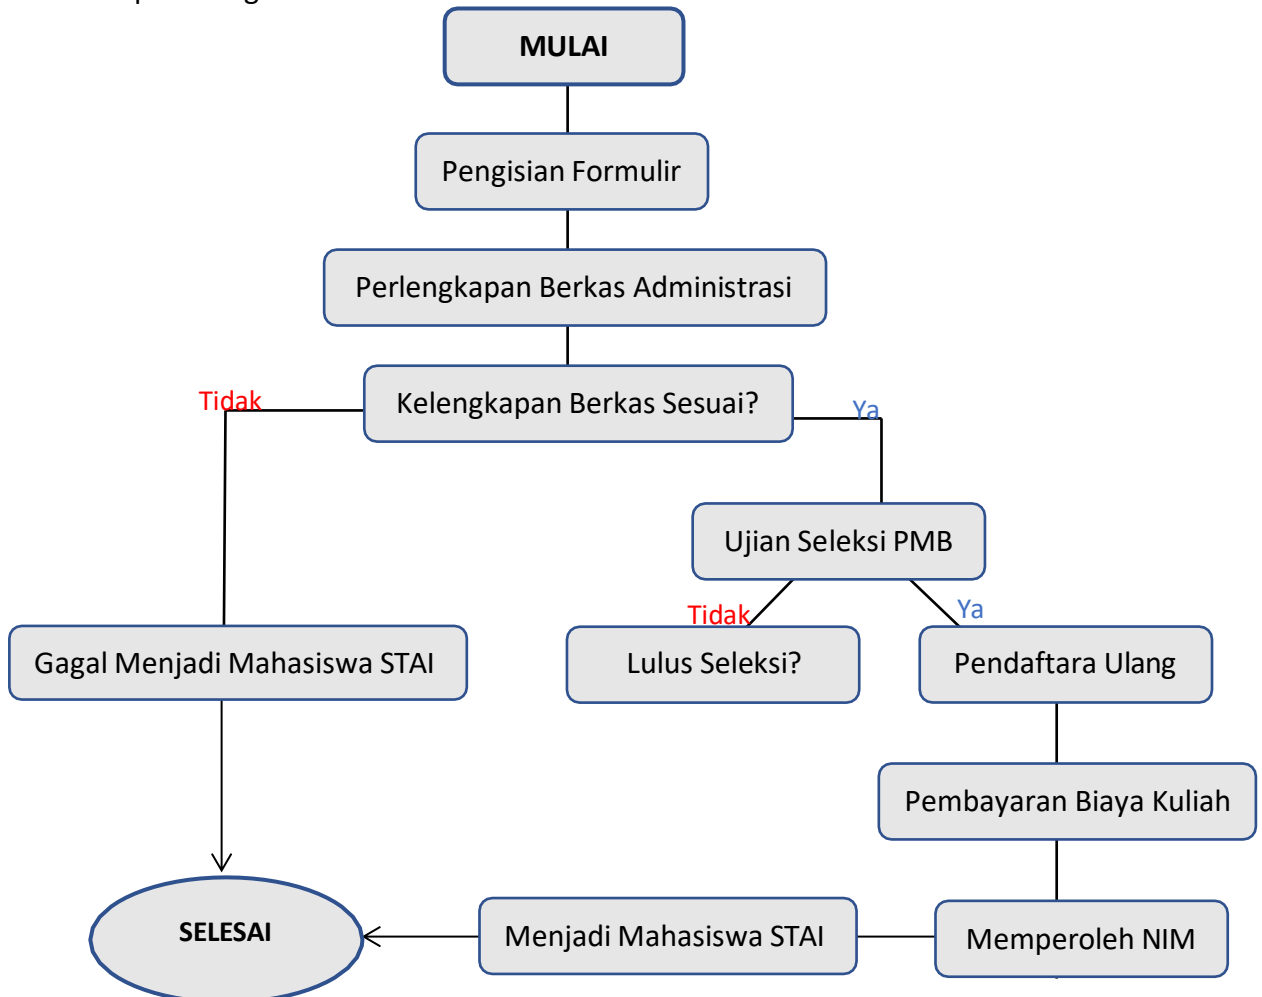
MULAI

Pengisian Formulir

Perlengkapan Berkas Administrasi

Tidak

Kelengkapan Berkas Sesuai?

Ya

Ujian Seleksi PMB

Tidak

Ya

Gagal Menjadi Mahasiswa STAI

Lulus Seleksi?

Pendaftara Ulang

Pembayaran Biaya Kuliah

SELESAI

Menjadi Mahasiswa STAI

Memperoleh NIM